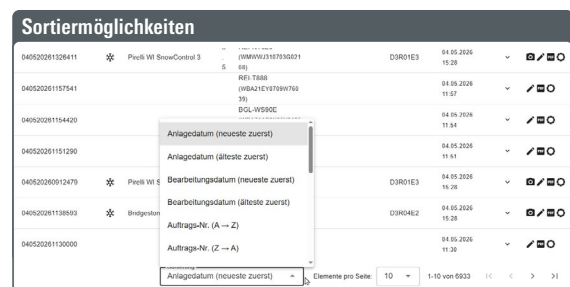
Sortiermöglichkeiten

| | | | | | | |
|---|---|---|---|---|---|---|
| 040520261326411 | Pirelli WI SnowControl 3 | 5 | (WMWWJ310703G021 08) | D3R01E3 | 04.05.2026 15:28 | |
| 040520261157541 | | | RFI-T888 (WBA21EY0709W760 39) | | 04.05.2026 11:57 | |
| 040520261154420 | | | BGL-WS90E | | 04.05.2026 11:54 | |
| 040520261151290 | | | | | 04.05.2026 11:51 | |
| 040520260912479 | Pirelli WI S | | | D3R01E3 | 04.05.2026 15:28 | |
| 040520261138593 | Bridgeston | | | D3R04E2 | 04.05.2026 15:28 | |
| 040520261130000 | | | | | 04.05.2026 11:30 | |

Anlagedatum (neueste zuerst)
Anlagedatum (älteste zuerst)
Bearbeitungsdatum (neueste zuerst)
Bearbeitungsdatum (älteste zuerst)
Auftrags-Nr. (A → Z)
Auftrags-Nr. (Z → A)

Anlagedatum (neueste zuerst) Elemente pro Seite: 10 1-10 von 6933